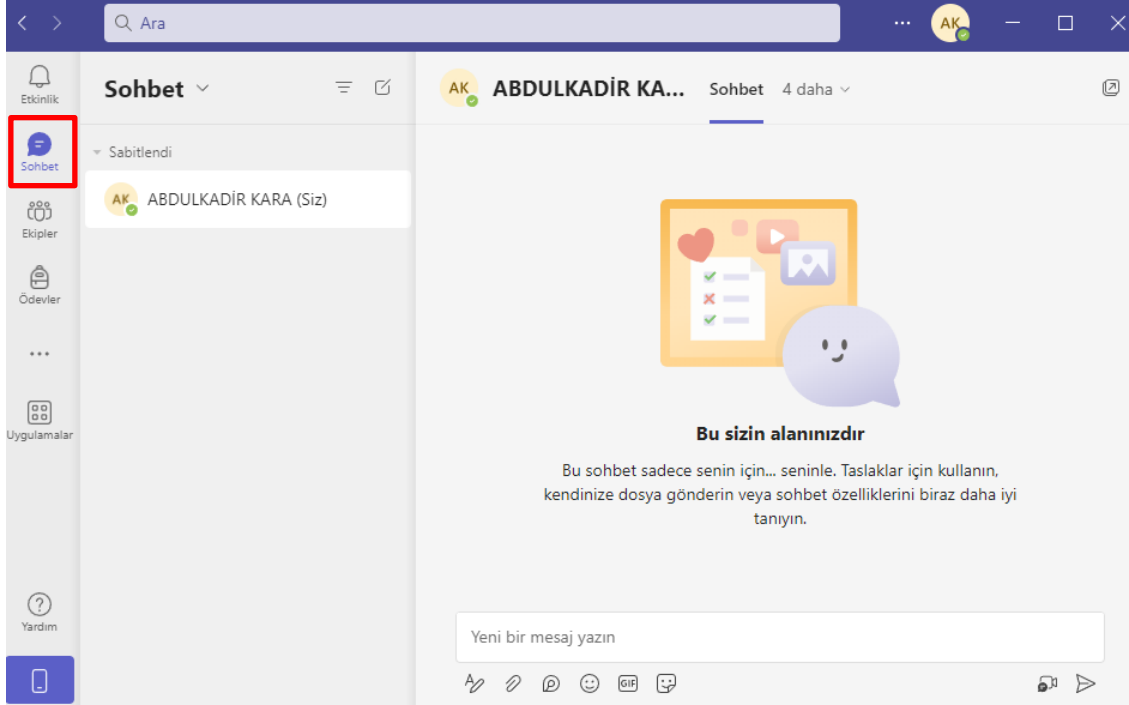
Ara

AK

Etkinlik

Sohbet

Ekipler

Ödevler

...

Uygulamalar

Yardım

Sohbet

Sabitlendi

AK ABDULKADİR KARA (Siz)

AK ABDULKADİR KA... Sohbet 4 daha

Bu sizin alanınızdır

Bu sohbet sadece senin için... seninle. Taslaklar için kullanın, kendinize dosya gönderin veya sohbet özelliklerini biraz daha iyi tanıyın.

Yeni bir mesaj yazın

GIF